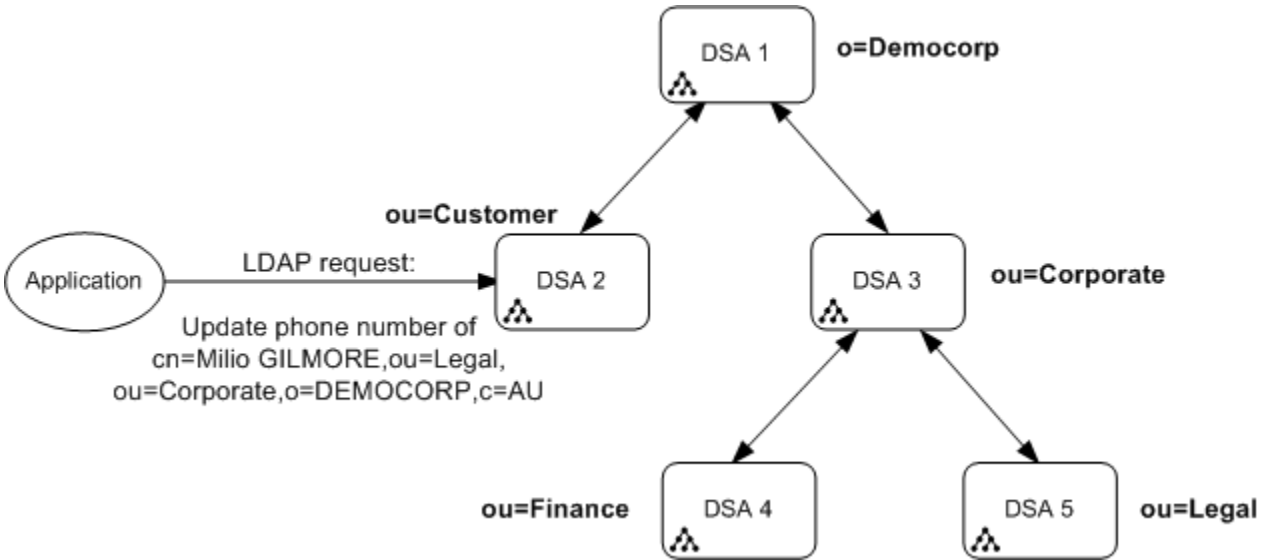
DSA 1

o=Democorp

ou=Customer

Application

LDAP request:

DSA 2

DSA 3

ou=Corporate

Update phone number of cn=Milio GILMORE,ou=Legal, ou=Corporate,o=DEMOCORP,c=AU

ou=Finance

DSA 4

DSA 5

ou=Legal